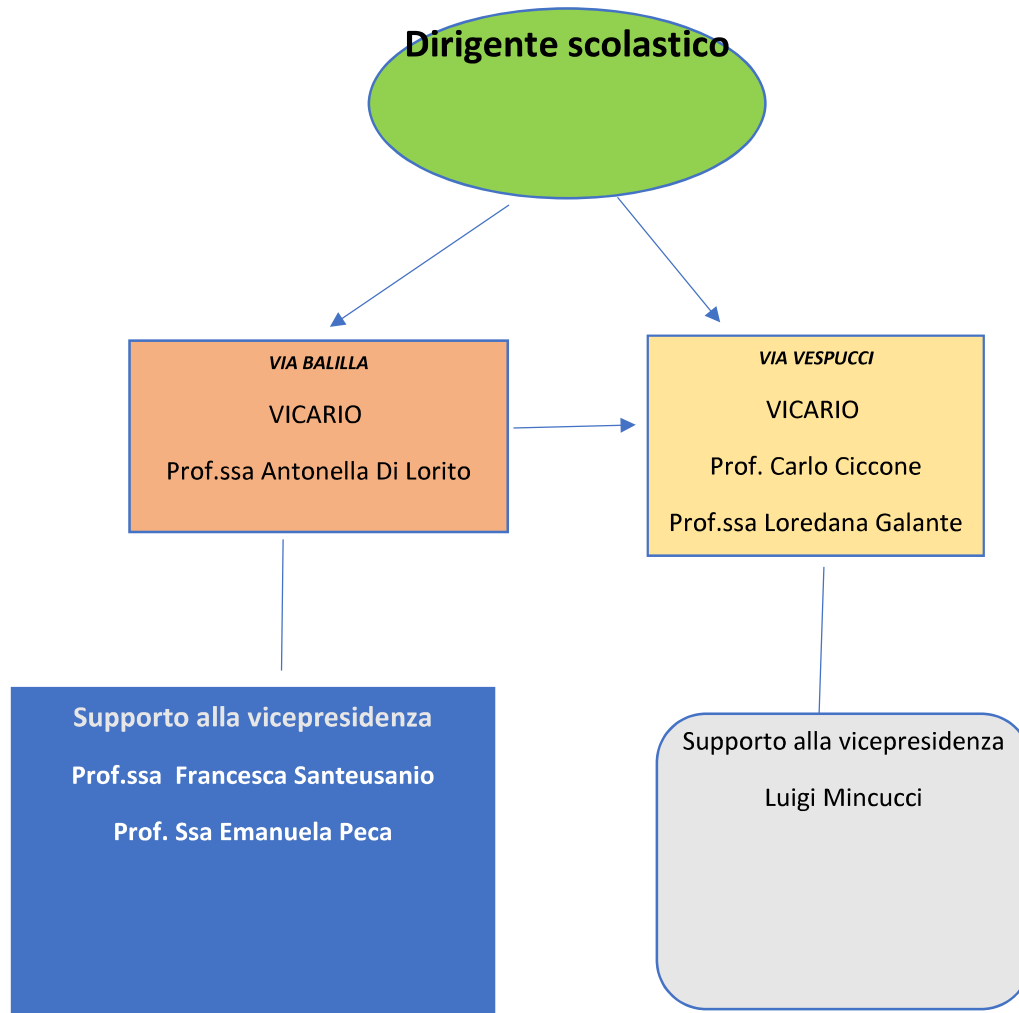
Dirigente scolastico

VIA BALILLA

VICARIO

Prof.ssa Antonella Di Lorito

VIA VESPUCCI

VICARIO

Prof. Carlo Ciccone

Prof.ssa Loredana Galante

Supporto alla vicepresidenza

Prof.ssa Francesca Santeusanio

Prof. Ssa Emanuela Peca

Supporto alla vicepresidenza

Luigi Mincucci